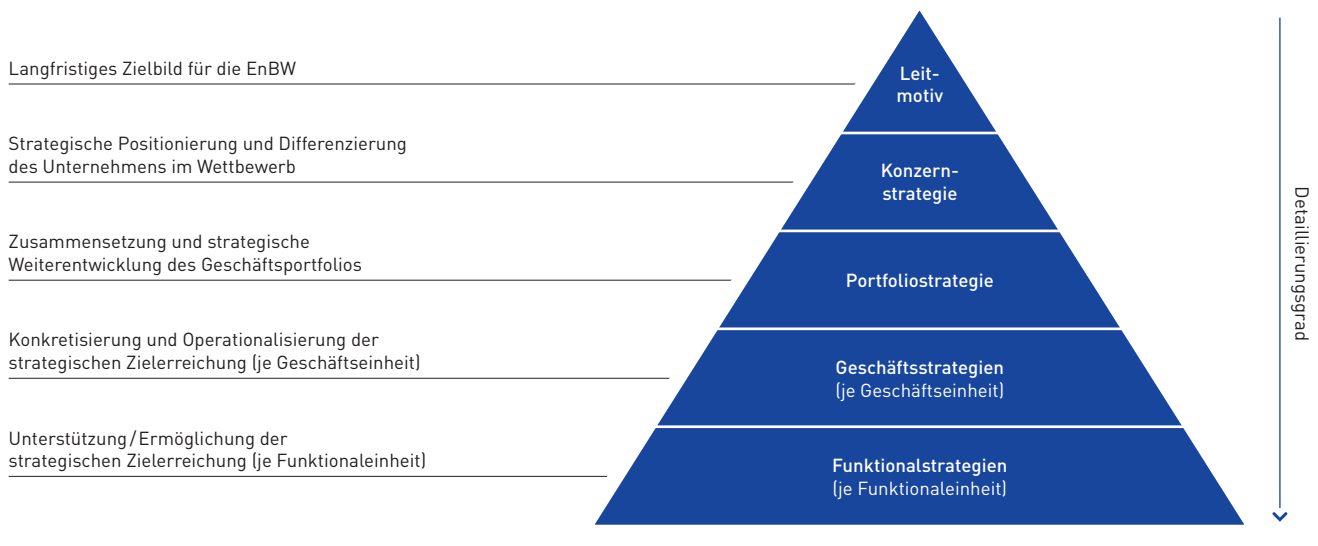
Langfristiges Zielbild für die EnBW

Leitmotiv

Strategische Positionierung und Differenzierung des Unternehmens im Wettbewerb

Konzernstrategie

Zusammensetzung und strategische Weiterentwicklung des Geschäftsportfolios

Portfoliostrategie

Konkretisierung und Operationalisierung der strategischen Zielerreichung (je Geschäftseinheit)

Geschäftsstrategien
(je Geschäftseinheit)

Unterstützung / Ermöglichung der strategischen Zielerreichung (je Funktionaleinheit)

Funktionalstrategien
(je Funktionaleinheit)

Detaillierungsgrad